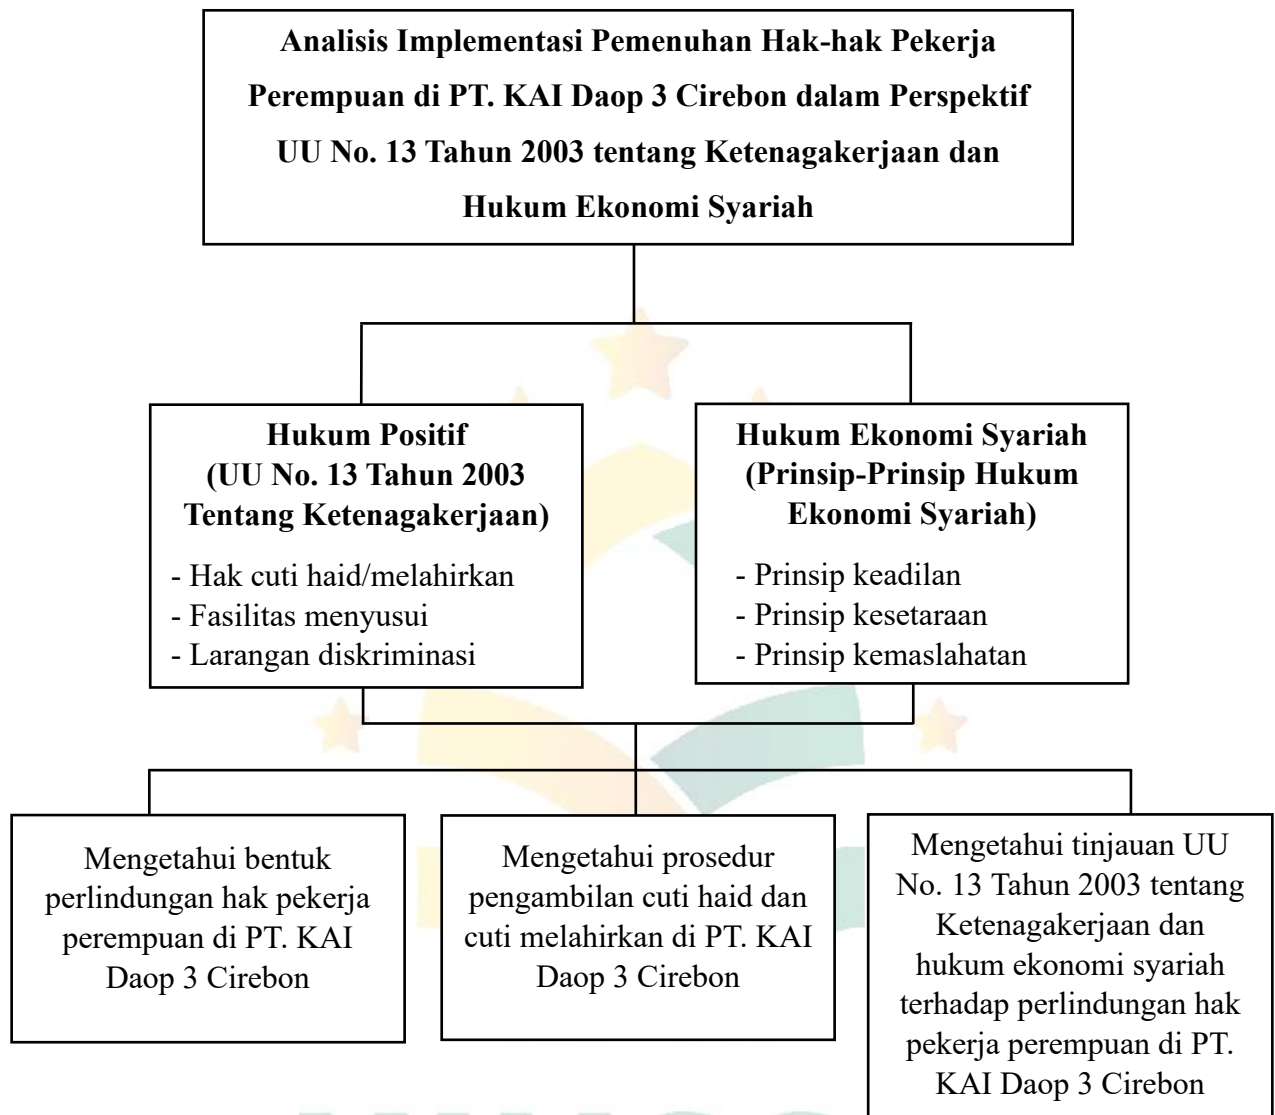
Analisis Implementasi Pemenuhan Hak-hak Pekerja Perempuan di PT. KAI Daop 3 Cirebon dalam Perspektif UU No. 13 Tahun 2003 tentang Ketenagakerjaan dan Hukum Ekonomi Syariah

Hukum Positif (UU No. 13 Tahun 2003 Tentang Ketenagakerjaan)

- Hak cuti haid/melahirkan
- Fasilitas menyusui
- Larangan diskriminasi

Hukum Ekonomi Syariah (Prinsip-Prinsip Hukum Ekonomi Syariah)

- Prinsip keadilan
- Prinsip kesetaraan
- Prinsip kemaslahatan

Mengetahui bentuk perlindungan hak pekerja perempuan di PT. KAI Daop 3 Cirebon

Mengetahui prosedur pengambilan cuti haid dan cuti melahirkan di PT. KAI Daop 3 Cirebon

Mengetahui tinjauan UU No. 13 Tahun 2003 tentang Ketenagakerjaan dan hukum ekonomi syariah terhadap perlindungan hak pekerja perempuan di PT. KAI Daop 3 Cirebon